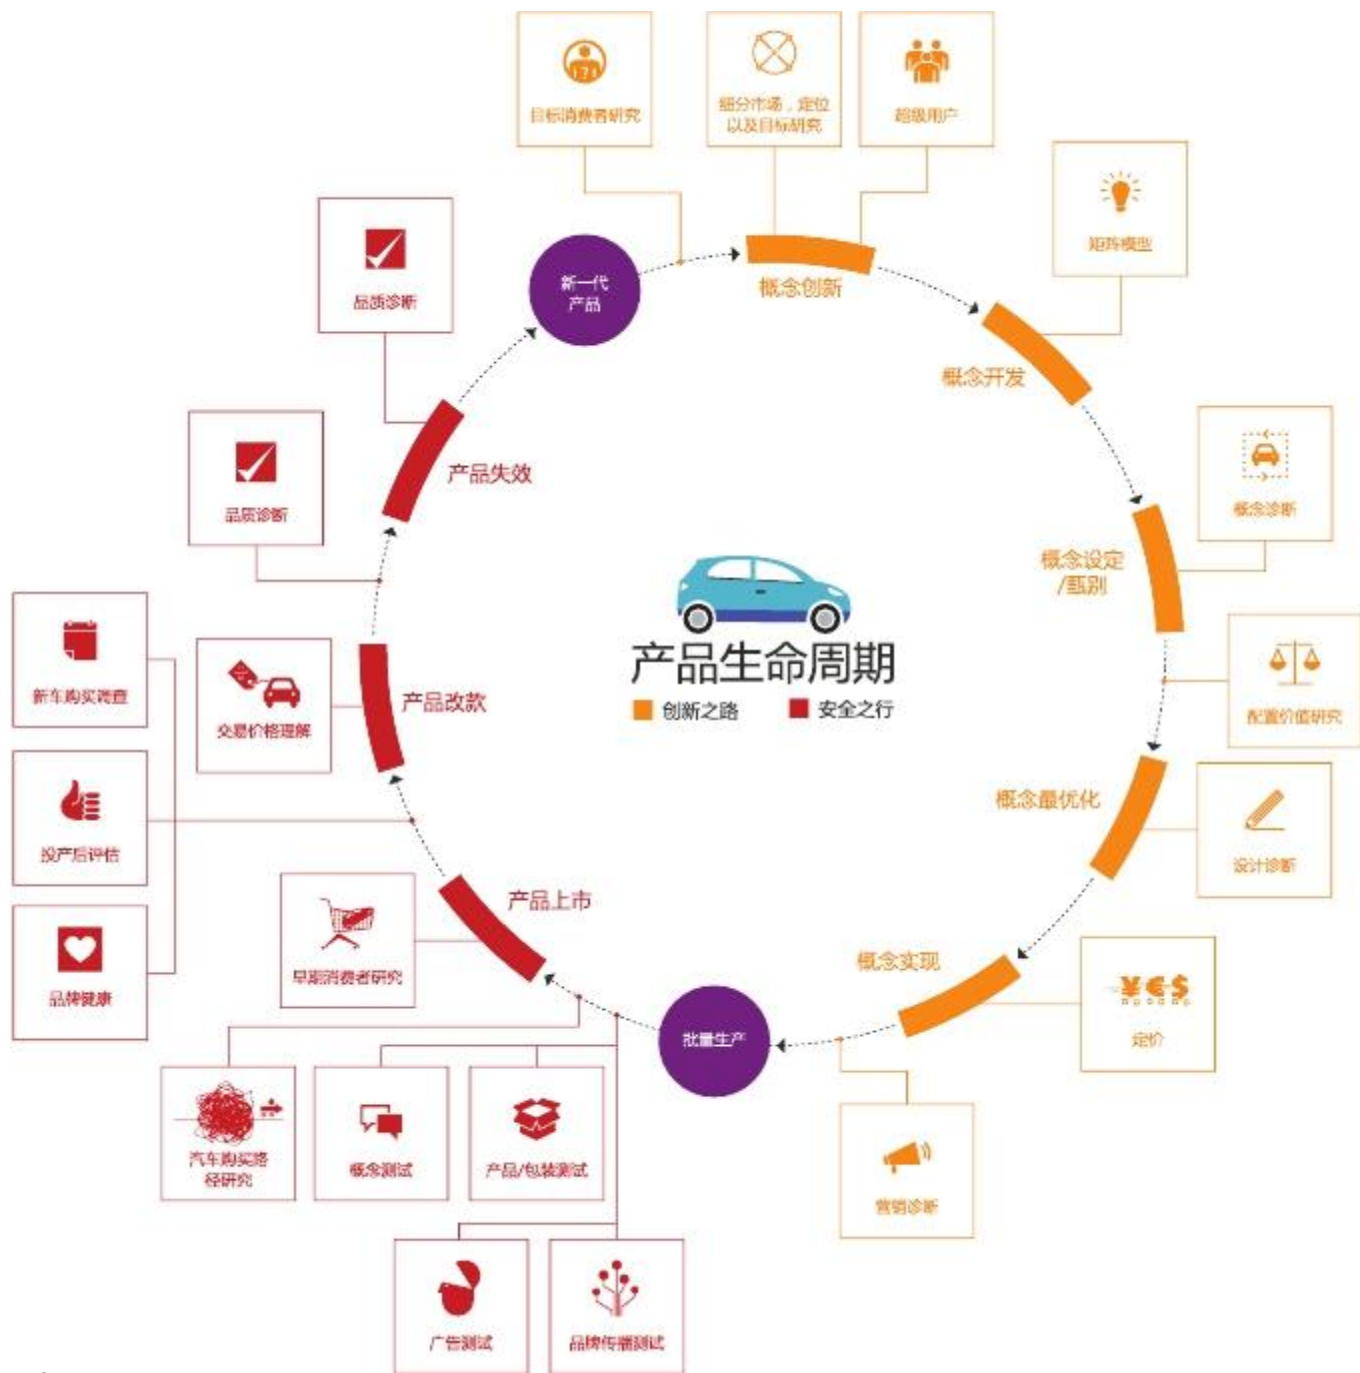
目标消费者研究

细分市场，定位以及目标研究

超级用户

矩阵模型

新一代产品

概念创新

概念开发

品质诊断

品质诊断

产品失效

概念诊断

概念设定/甄别

产品生命周期

创新之路

安全之行

配置价值研究

新车购买调查

交易价格理解

产品改款

概念最优化

设计诊断

投产后评估

品牌健康

早期消费者研究

产品上市

概念实现

¥€$

定价

批量生产

汽车购买路径研究

概念测试

产品/包装测试

营销诊断

广告测试

品牌传播测试